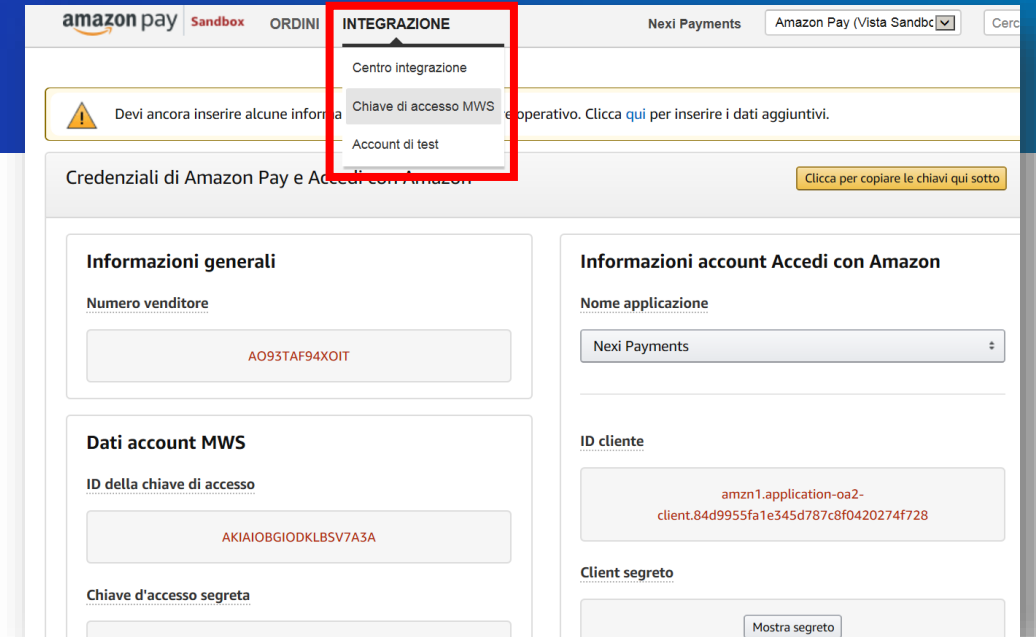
amazon pay Sandbox ORDINI INTEGRAZIONE Nexi Payments Amazon Pay (Vista Sandbo Cerc

Centro integrazione
Chiave di accesso MWS
Account di test

Devi ancora inserire alcune informa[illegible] operativo. Clicca qui per inserire i dati aggiuntivi.

Credenziali di Amazon Pay e Accedi con Amazon

Clicca per copiare le chiavi qui sotto

Informazioni generali

Numero venditore

AO93TAF94XOIT

Dati account MWS

ID della chiave di accesso

AKIAIOBGIODKLBSV7A3A

Chiave d'accesso segreta

Informazioni account Accedi con Amazon

Nome applicazione

Nexi Payments

ID cliente

amzn1.application-oa2-client.84d9955fa1e345d787c8f0420274f728

Client segreto

Mostra segreto